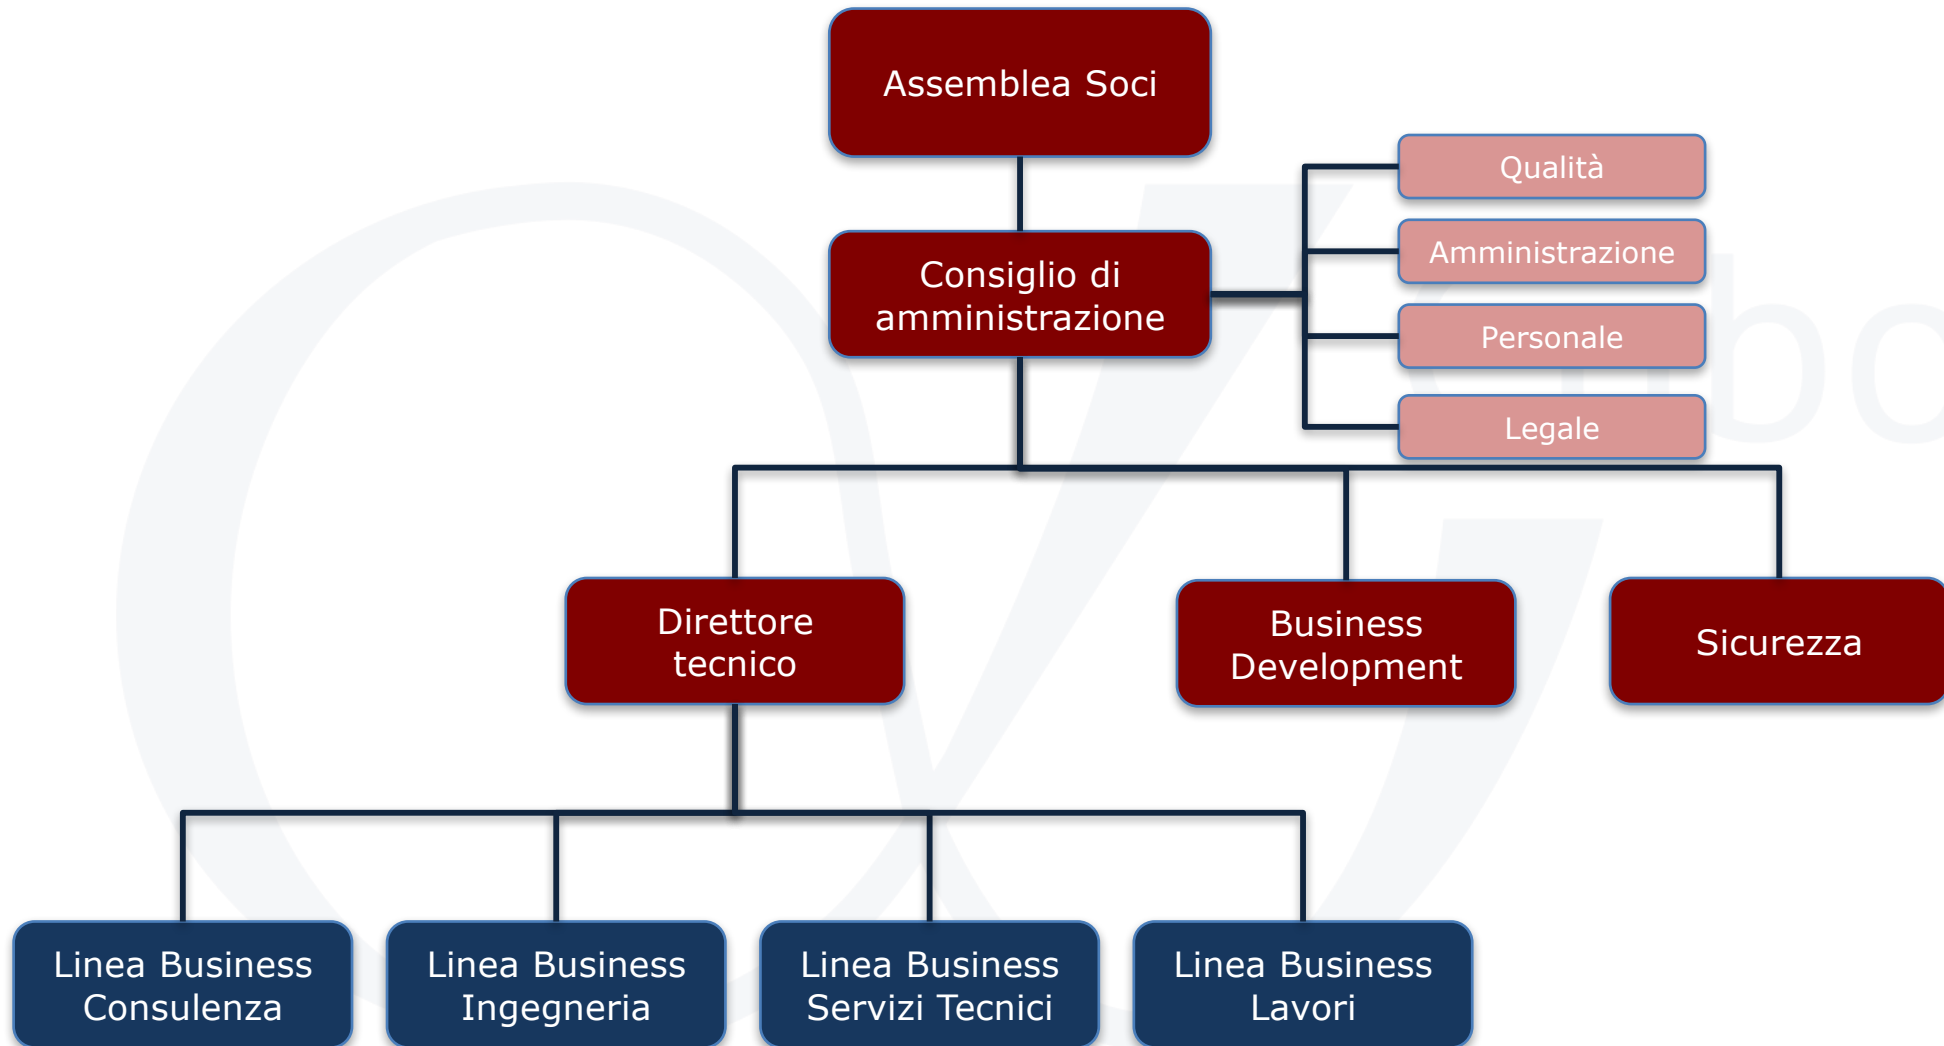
Assemblea Soci

Consiglio di amministrazione

Qualità

Amministrazione

Personale

Legale

Direttore tecnico

Business Development

Sicurezza

Linea Business Consulenza

Linea Business Ingegneria

Linea Business Servizi Tecnici

Linea Business Lavori